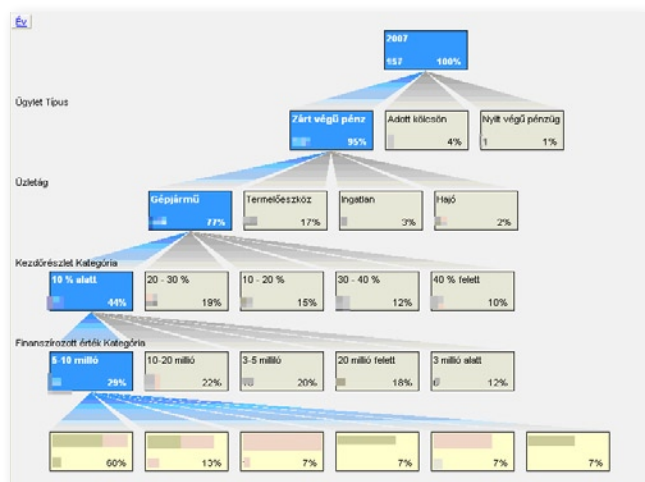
Év

2007
157 100%

Ügylet Típus

Zárt végű pénz 95%

Adott kölcsön 4%

Nyílt végű pénzüg 1 1%

Üzletág

Gépjármű 77%

Termelőeszköz 17%

Ingatlan 3%

Hajó 2%

Kezdőrészlet Kategória

10 % alatt 44%

20 - 30 % 19%

10 - 20 % 15%

30 - 40 % 12%

40 % felett 10%

Finanszírozott érték Kategória

5-10 millió 29%

10-20 millió 22%

3-5 millió 20%

20 millió felett 18%

3 millió alatt 12%

60%

13%

7%

7%

7%

7%